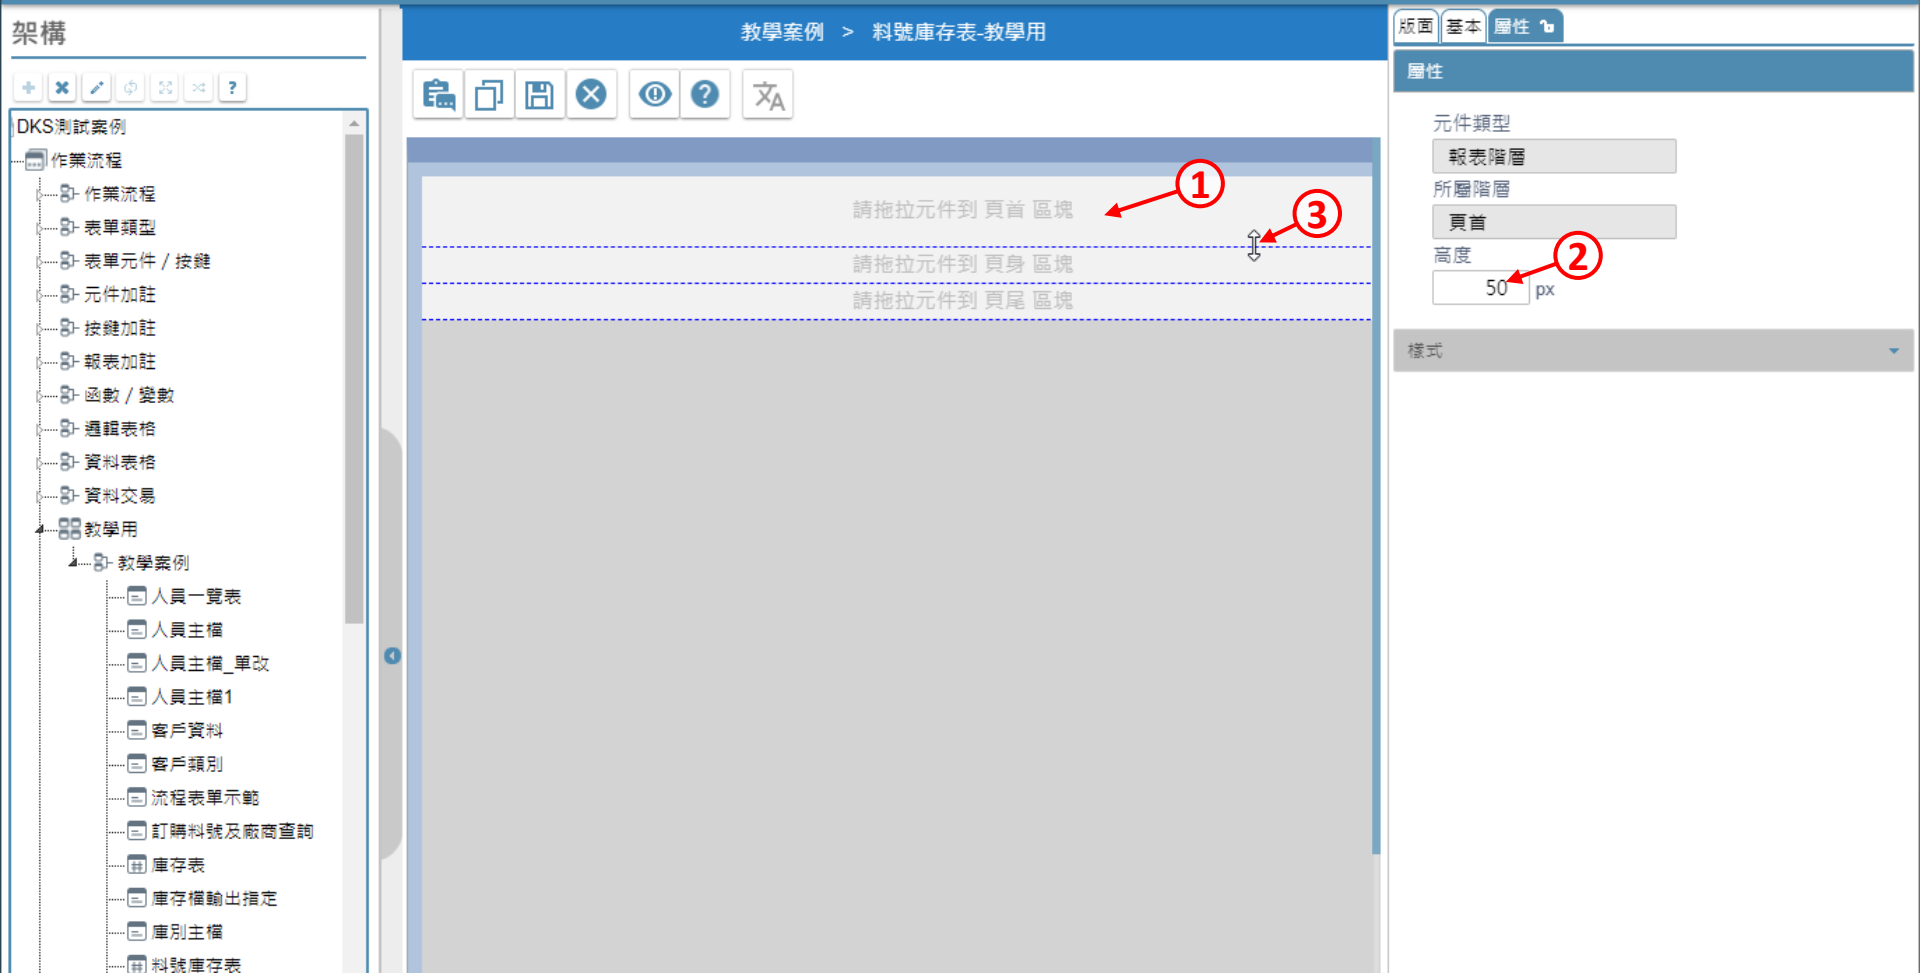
架構

?

DKS測試案例
作業流程
作業流程
表單類型
表單元件 / 按鍵
元件加註
按鍵加註
報表加註
函數 / 變數
邏輯表格
資料表格
資料交易
教學用
教學案例
人員一覽表
人員主檔
人員主檔_單改
人員主檔1
客戶資料
客戶類別
流程表單示範
訂購料號及廠商查詢
庫存表
庫存檔輸出指定
庫別主檔
料號庫存表

教學案例 > 料號庫存表-教學用

請拖拉元件到 頁首 區塊
請拖拉元件到 頁身 區塊
請拖拉元件到 頁尾 區塊

1
2
3

版面 基本 屬性

屬性

元件類型
報表階層
所屬階層
頁首
高度
50 px

樣式